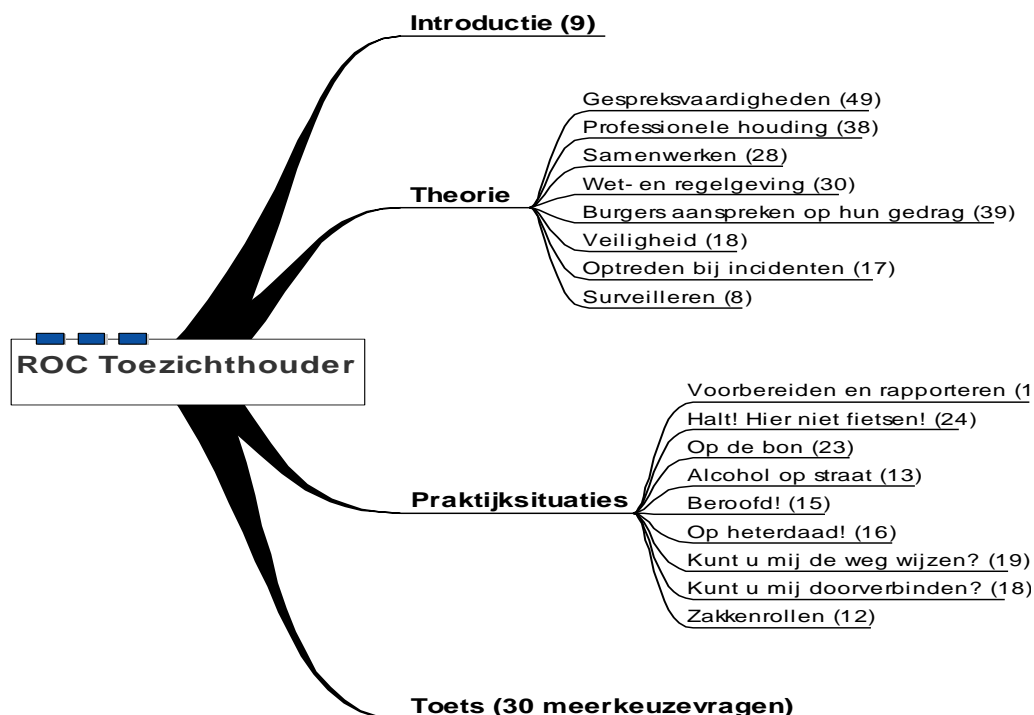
ROC Toezichthouder

Introductie (9)

Theorie

Gespreksvaardigheden (49)

Professionele houding (38)

Samenwerken (28)

Wet- en regelgeving (30)

Burgers aanspreken op hun gedrag (39)

Veiligheid (18)

Optreden bij incidenten (17)

Surveilleren (8)

Praktijksituaties

Voorbereiden en rapporteren (1

Halt! Hier niet fietsen! (24)

Op de bon (23)

Alcohol op straat (13)

Beroofd! (15)

Op heterdaad! (16)

Kunt u mij de weg wijzen? (19)

Kunt u mij doorverbinden? (18)

Zakkenrollen (12)

Toets (30 meerkeuzevragen)